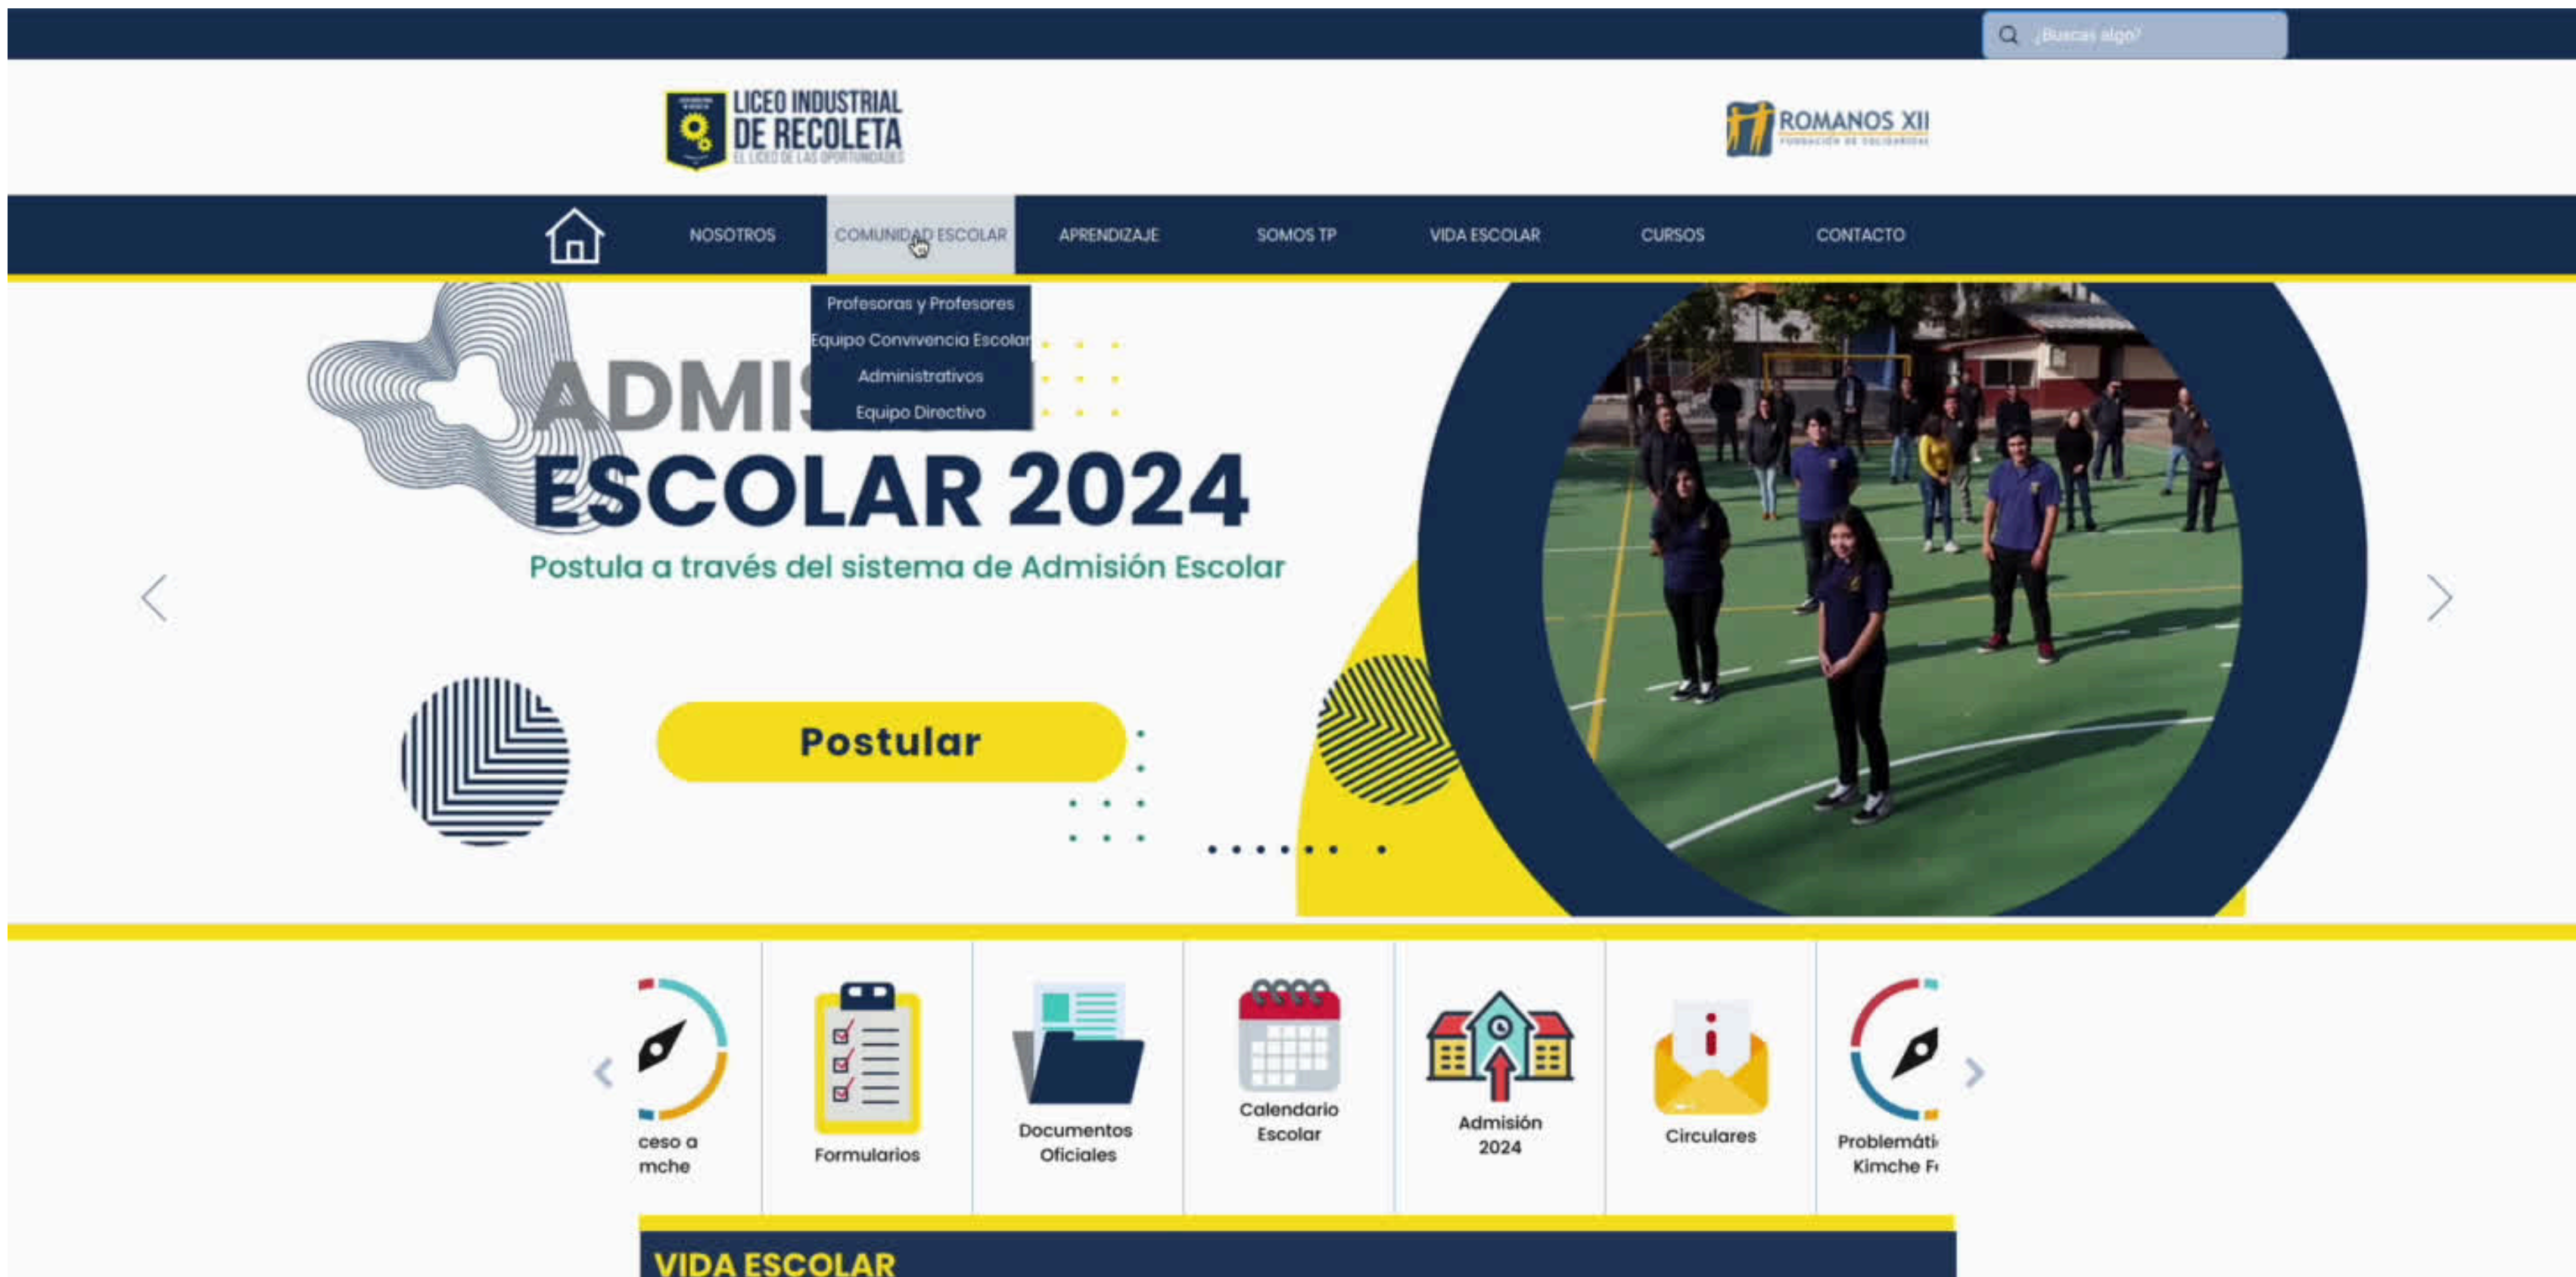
¿Buscas algo?

LICEO INDUSTRIAL DE RECOLETA
EL LICEO DE LAS OPORTUNIDADES

ROMANOS XII
FUNDACIÓN DE SOLIDARIDAD

NOSOTROS
COMUNIDAD ESCOLAR
APRENDIZAJE
SOMOS TP
VIDA ESCOLAR
CURSOS
CONTACTO

Profesoras y Profesores
Equipo Convivencia Escolar
Administrativos
Equipo Directivo

ADMIS
ESCOLAR 2024
Postula a través del sistema de Admisión Escolar

Postular

ceso a
mche

Formularios

Documentos Oficiales

Calendario Escolar

Admisión 2024

Circulares

Problemáti
Kimche F

VIDA ESCOLAR